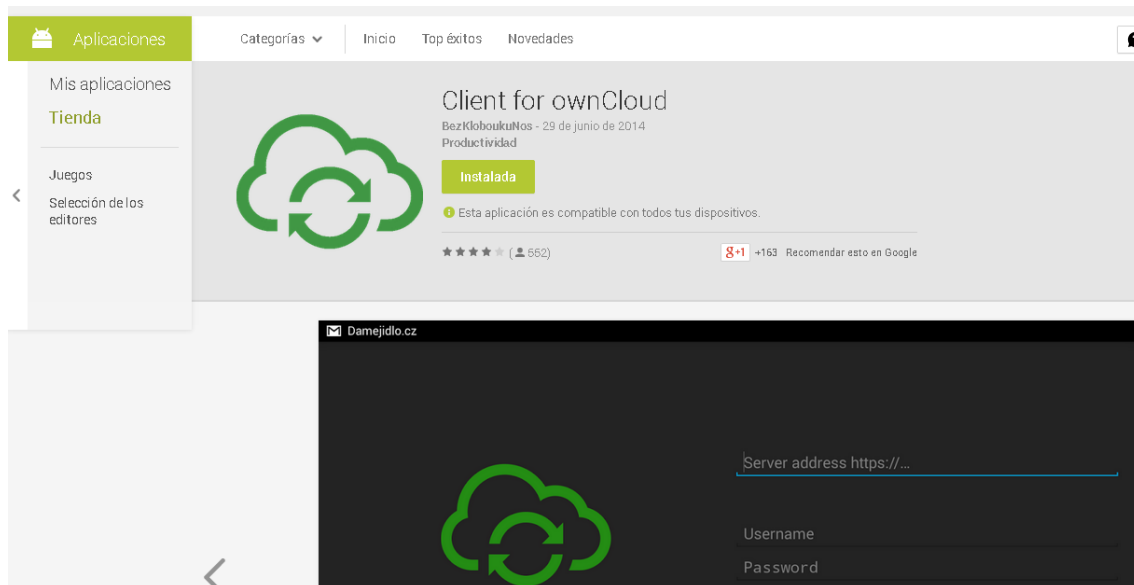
Aplicaciones

Categorías

Inicio

Top éxitos

Novedades

Mis aplicaciones

Tienda

Juegos

Selección de los editores

Client for ownCloud

BezKloboukuNos - 29 de junio de 2014

Productividad

Instalada

Esta aplicación es compatible con todos tus dispositivos.

★★★★★ (562)

g+1 +163 Recomendar esto en Google

Damejidlo.cz

Server address https://...

Username

Password